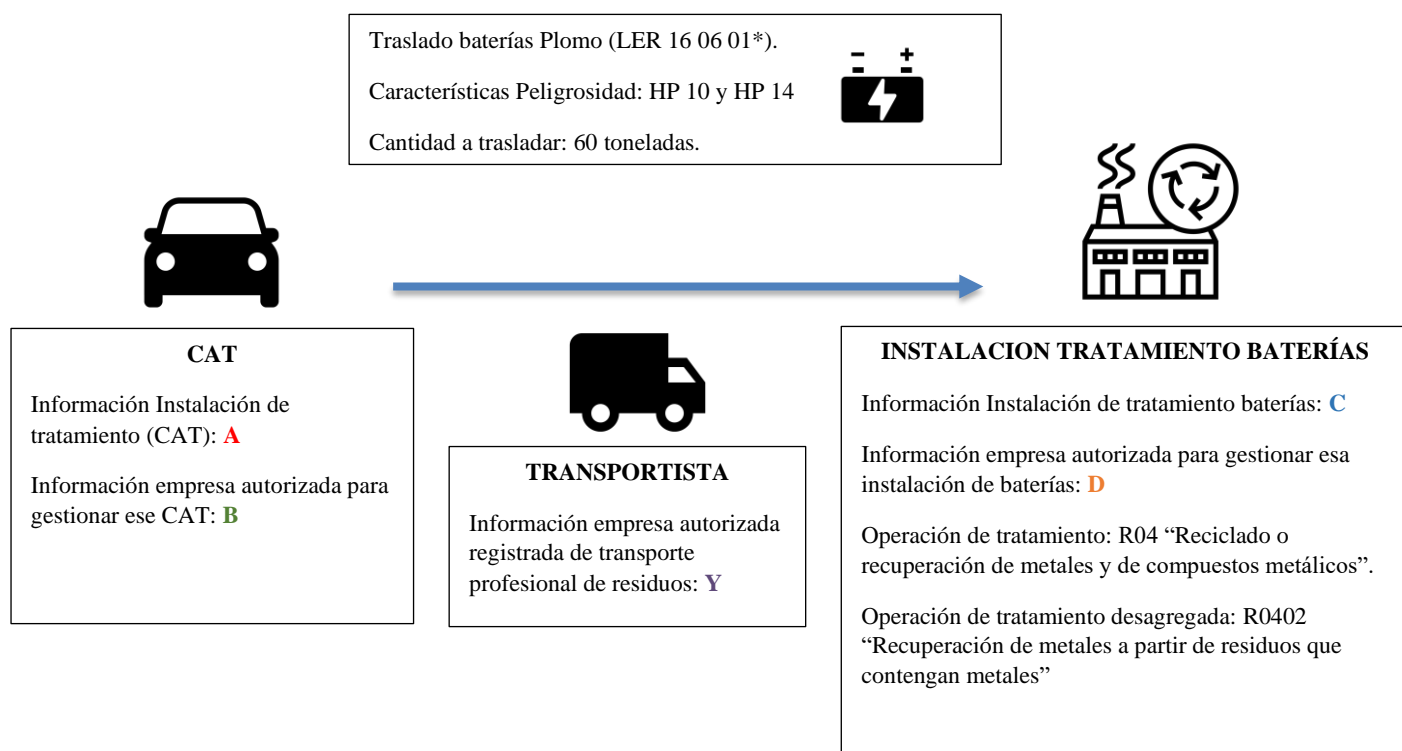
Traslado baterías Plomo (LER 16 06 01*).

Características Peligrosidad: HP 10 y HP 14

Cantidad a trasladar: 60 toneladas.

CAT

Información Instalación de tratamiento (CAT): A

Información empresa autorizada para gestionar ese CAT: B

TRANSPORTISTA

Información empresa autorizada registrada de transporte profesional de residuos: Y

INSTALACION TRATAMIENTO BATERÍAS

Información Instalación de tratamiento baterías: C

Información empresa autorizada para gestionar esa instalación de baterías: D

Operación de tratamiento: R04 “Reciclado o recuperación de metales y de compuestos metálicos”.

Operación de tratamiento desagregada: R0402 “Recuperación de metales a partir de residuos que contengan metales”